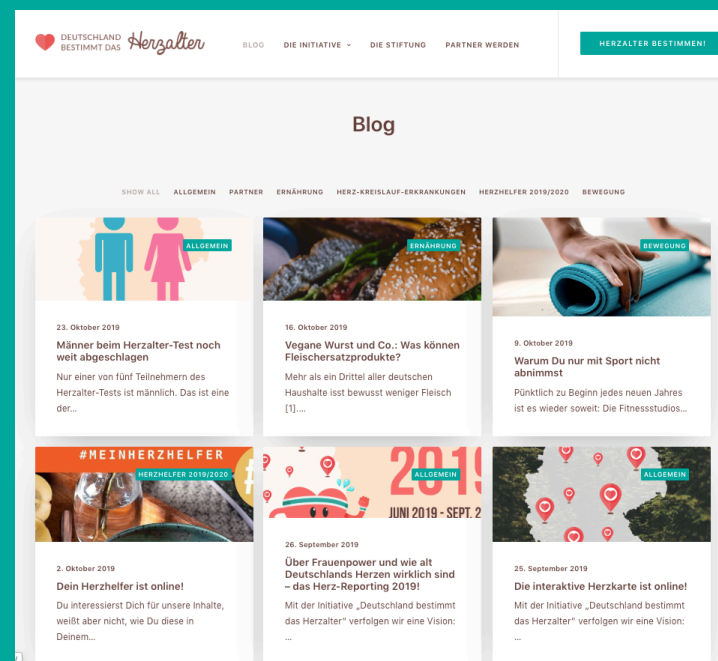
DEUTSCHLAND BESTIMMT DAS Herzalter

BLOG DIE INITIATIVE DIE STIFTUNG PARTNER WERDEN

HERZALTER BESTIMMEN!

Blog

SHOW ALL ALLGEMEIN PARTNER ERNÄHRUNG HERZ-KREISLAUF-ERKRANKUNGEN HERZHELFER 2019/2020 BEWEGUNG

ALLGEMEIN

23. Oktober 2019

Männer beim Herzalter-Test noch weit abgeschlagen

Nur einer von fünf Teilnehmern des Herzalter-Tests ist männlich. Das ist eine der...

ERNÄHRUNG

16. Oktober 2019

Vegane Wurst und Co.: Was können Fleischersatzprodukte?

Mehr als ein Drittel aller deutschen Haushalte ist bewusst weniger Fleisch [1]....

BEWEGUNG

9. Oktober 2019

Warum Du nur mit Sport nicht abnimmst

Pünktlich zu Beginn jedes neuen Jahres ist es wieder soweit: Die Fitnessstudios...

#MEINHERZHELFER

HERZHELFER 2019/2020

2. Oktober 2019

Dein Herzhelfer ist online!

Du interessierst Dich für unsere Inhalte, weißt aber nicht, wie Du diese in Deinem...

ALLGEMEIN

2019

JUNI 2019 - SEPT. 2

26. September 2019

Über Frauenpower und wie alt Deutschlands Herzen wirklich sind – das Herz-Reporting 2019!

Mit der Initiative „Deutschland bestimmt das Herzalter" verfolgen wir eine Vision: ...

ALLGEMEIN

25. September 2019

Die interaktive Herzkarte ist online!

Mit der Initiative „Deutschland bestimmt das Herzalter" verfolgen wir eine Vision: ...